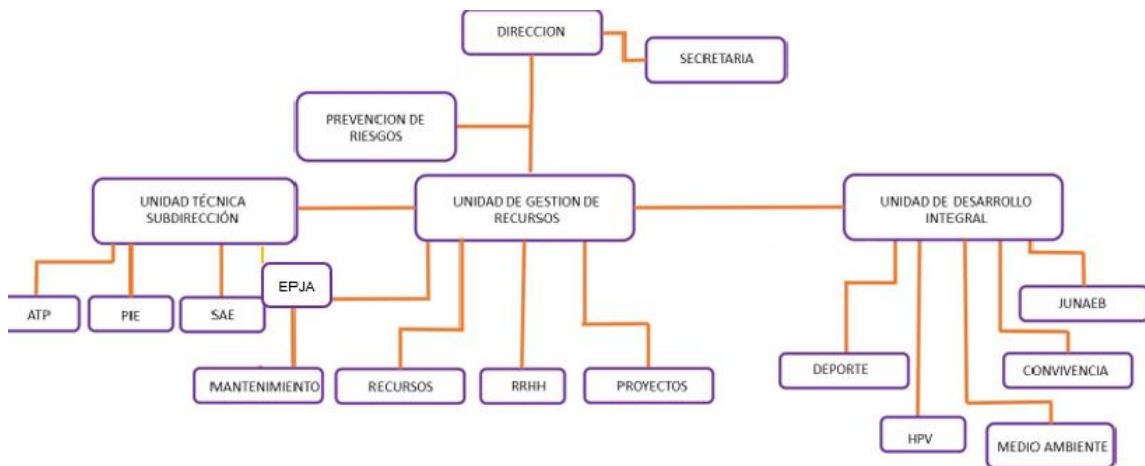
DIRECCION

SECRETARIA

PREVENCION DE RIESGOS

UNIDAD TÉCNICA SUBDIRECCIÓN

UNIDAD DE GESTION DE RECURSOS

UNIDAD DE DESARROLLO INTEGRAL

ATP

PIE

SAE

EPJA

MANTENIMIENTO

RECURSOS

RRHH

PROYECTOS

JUNAEB

DEPORTE

CONVIVENCIA

HPV

MEDIO AMBIENTE